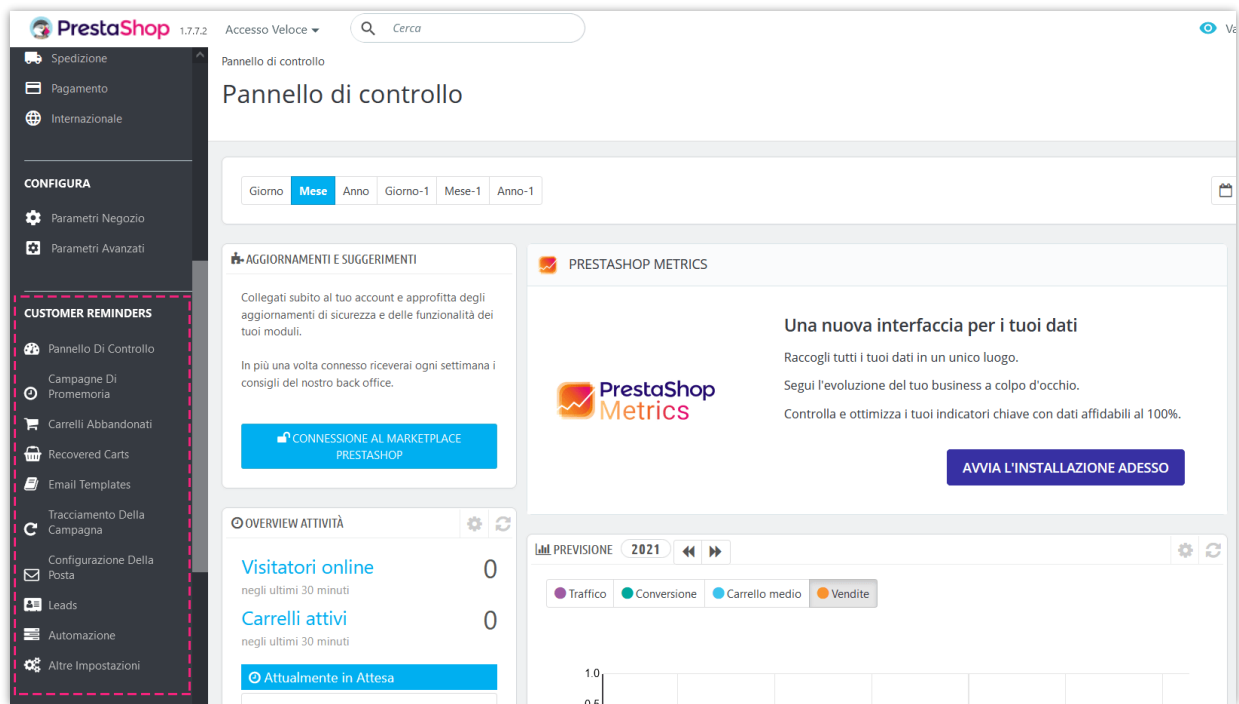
PrestaShop 1.7.7.2 Accesso Veloce Cerca Va

Spedizione
Pagamento
Internazionale

CONFIGURA
Parametri Negozio
Parametri Avanzati

CUSTOMER REMINDERS
Pannello Di Controllo
Campagne Di Promemoria
Carrelli Abbandonati
Recovered Carts
Email Templates
Tracciamento Della Campagna
Configurazione Della Posta
Leads
Automazione
Altre Impostazioni

Pannello di controllo
Pannello di controllo

| Giorno | Mese | Anno | Giorno-1 | Mese-1 | Anno-1 |
|---|---|---|---|---|---|

AGGIORNAMENTI E SUGGERIMENTI
Collegati subito al tuo account e approfitta degli aggiornamenti di sicurezza e delle funzionalità dei tuoi moduli.

In più una volta connesso riceverai ogni settimana i consigli del nostro back office.

CONNESSIONE AL MARKETPLACE PRESTASHOP

PRESTASHOP METRICS
PrestaShop Metrics
Una nuova interfaccia per i tuoi dati
Raccogli tutti i tuoi dati in un unico luogo.
Segui l'evoluzione del tuo business a colpo d'occhio.
Controlla e ottimizza i tuoi indicatori chiave con dati affidabili al 100%.
AVVIA L'INSTALLAZIONE ADESSO

OVERVIEW ATTIVITÀ
Visitatori online 0
negli ultimi 30 minuti
Carrelli attivi 0
negli ultimi 30 minuti
Attualmente in Attesa

PREVISIONE 2021
Traffico Conversione Carrello medio Vendite
1.0
0.5